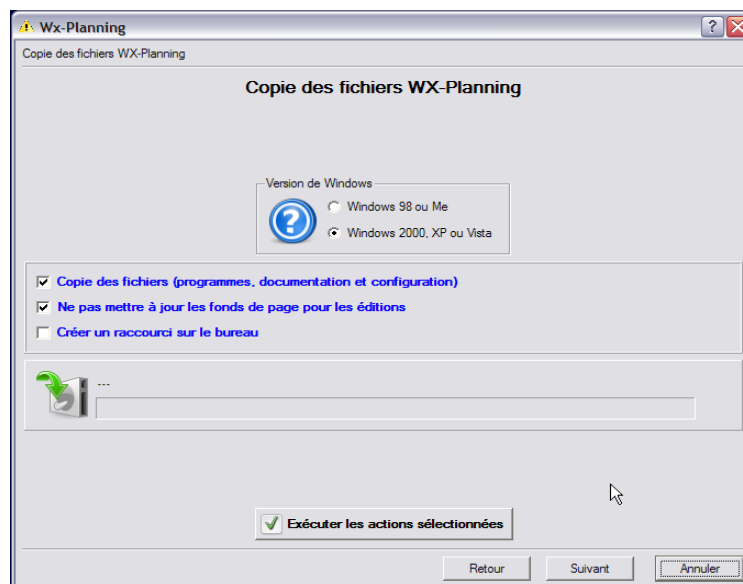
Wx-Planning

Copie des fichiers WX-Planning

Copie des fichiers WX-Planning

Version de Windows

Windows 98 ou Me

Windows 2000, XP ou Vista

Copie des fichiers (programmes, documentation et configuration)

Ne pas mettre à jour les fonds de page pour les éditions

Créer un raccourci sur le bureau

...

Exécuter les actions sélectionnées

Retour

Suivant

Annuler